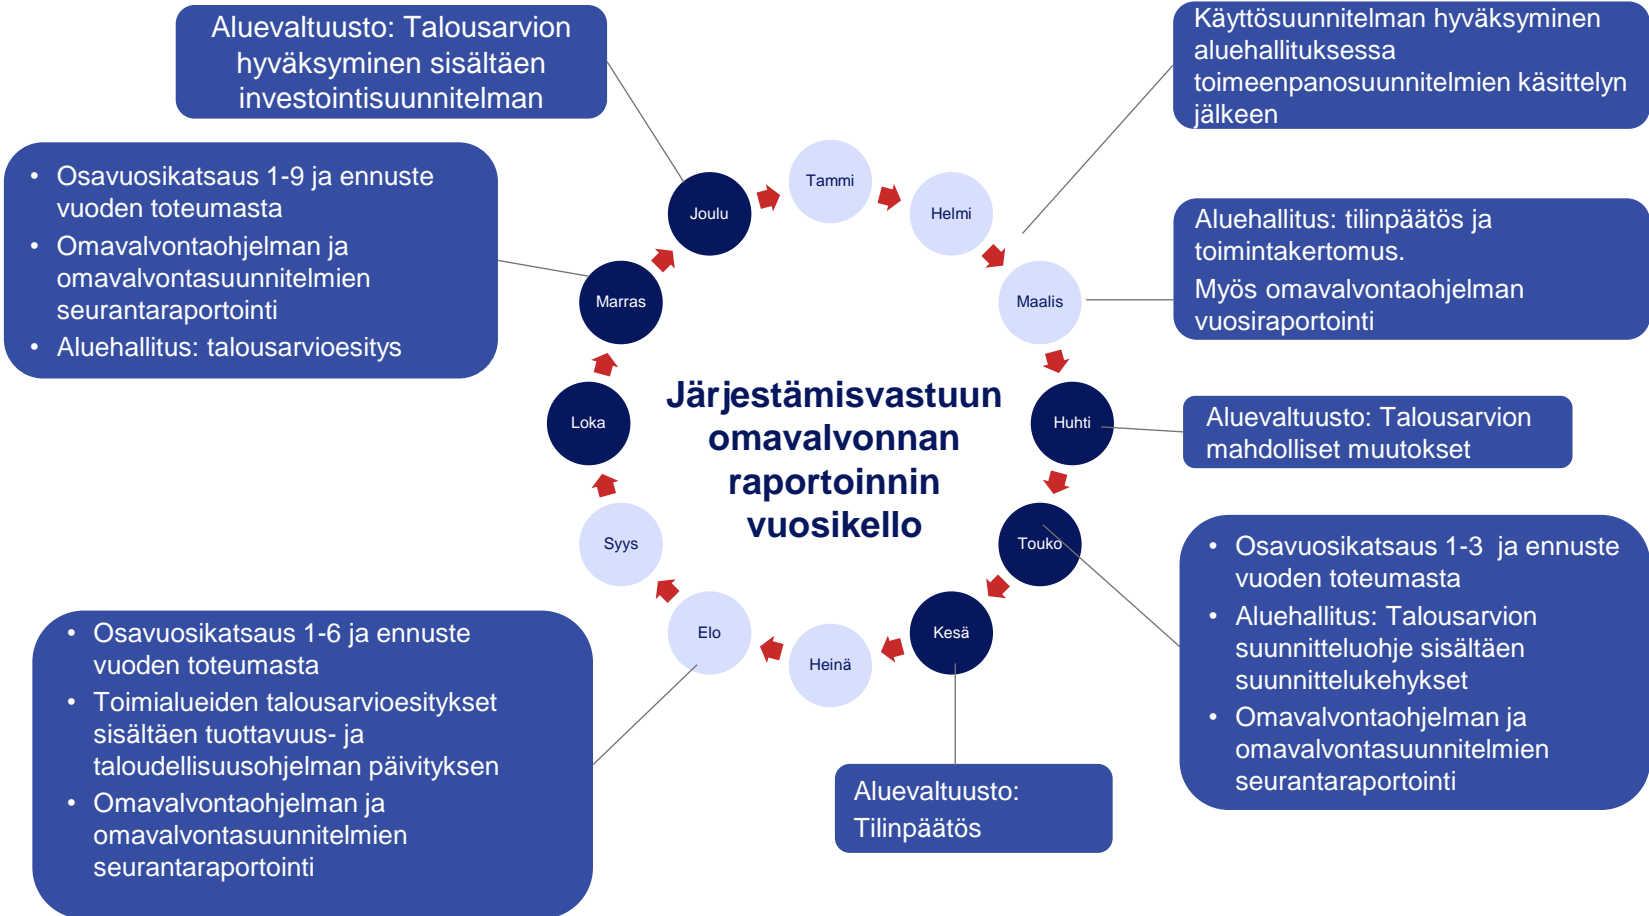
Aluevaltuusto: Talousarvion hyväksyminen sisältäen investointisuunnitelman

Käyttösuunnitelman hyväksyminen aluehallituksessa toimeenpanosuunnitelmien käsittelyn jälkeen

- Osavuosikatsaus 1-9 ja ennuste vuoden toteumasta
- Omavalvontaohjelman ja omavalvontasuunnitelmien seurantaraportointi
- Aluehallitus: talousarvioesitys

Aluehallitus: tilinpäätös ja toimintakertomus.
Myös omavalvontaohjelman vuosiraportointi

Tammi
Helmi
Maalis
Huhti
Touko
Kesä
Heinä
Elo
Syys
Loka
Marras
Joulu

Järjestämisvastuun omavalvonnan raportoinnin vuosikello

Aluevaltuusto: Talousarvion mahdolliset muutokset

- Osavuosikatsaus 1-3 ja ennuste vuoden toteumasta
- Aluehallitus: Talousarvion suunnitteluohje sisältäen suunnittelukehykset
- Omavalvontaohjelman ja omavalvontasuunnitelmien seurantaraportointi

- Osavuosikatsaus 1-6 ja ennuste vuoden toteumasta
- Toimialueiden talousarvioesitykset sisältäen tuottavuus- ja taloudellisuusohjelman päivityksen
- Omavalvontaohjelman ja omavalvontasuunnitelmien seurantaraportointi

Aluevaltuusto: Tilinpäätös